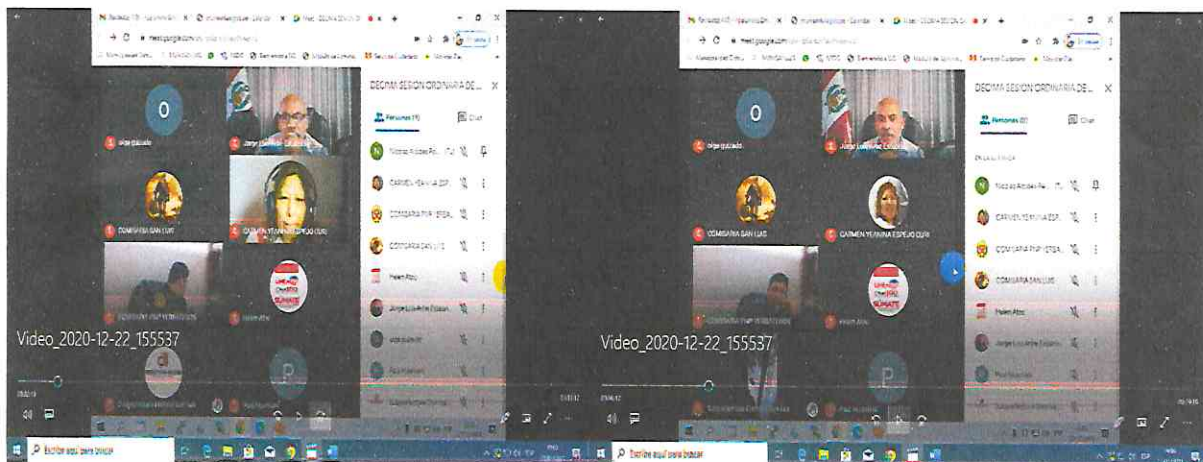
meet.google.com

O

olga guizado

Jorge Luis Ante Estacio

COMISARIA SAN LUIS

CARMEN YESENIA ESPEJO CUIS

COMISARIA PNP VERGARA

Helen Atoc

SUMATE

DECIMA SESION ORDINARIA DE...

Personas (9)

Chat

Nicolas Arcides Re...

CARMEN YESENIA ESP...

COMISARIA PNP VERGA...

COMISARIA SAN LUIS

Helen Atoc

Jorge Luis Ante Estacio

olga guizado

Video_2020-12-22_155537

P

Escribe aquí para buscar

O

olga guizado

Jorge Luis Ante Estacio

COMISARIA SAN LUIS

CARMEN YESENIA ESPEJO CUIS

COMISARIA PNP VERGARA

Helen Atoc

SUMATE

DECIMA SESION ORDINARIA DE...

Personas (9)

Chat

EN LA LLAMADA

Nicolas Arcides Re...

CARMEN YESENIA ESP...

COMISARIA PNP VERGA...

COMISARIA SAN LUIS

Helen Atoc

Jorge Luis Ante Estacio

Video_2020-12-22_155537

P

Escribe aquí para buscar